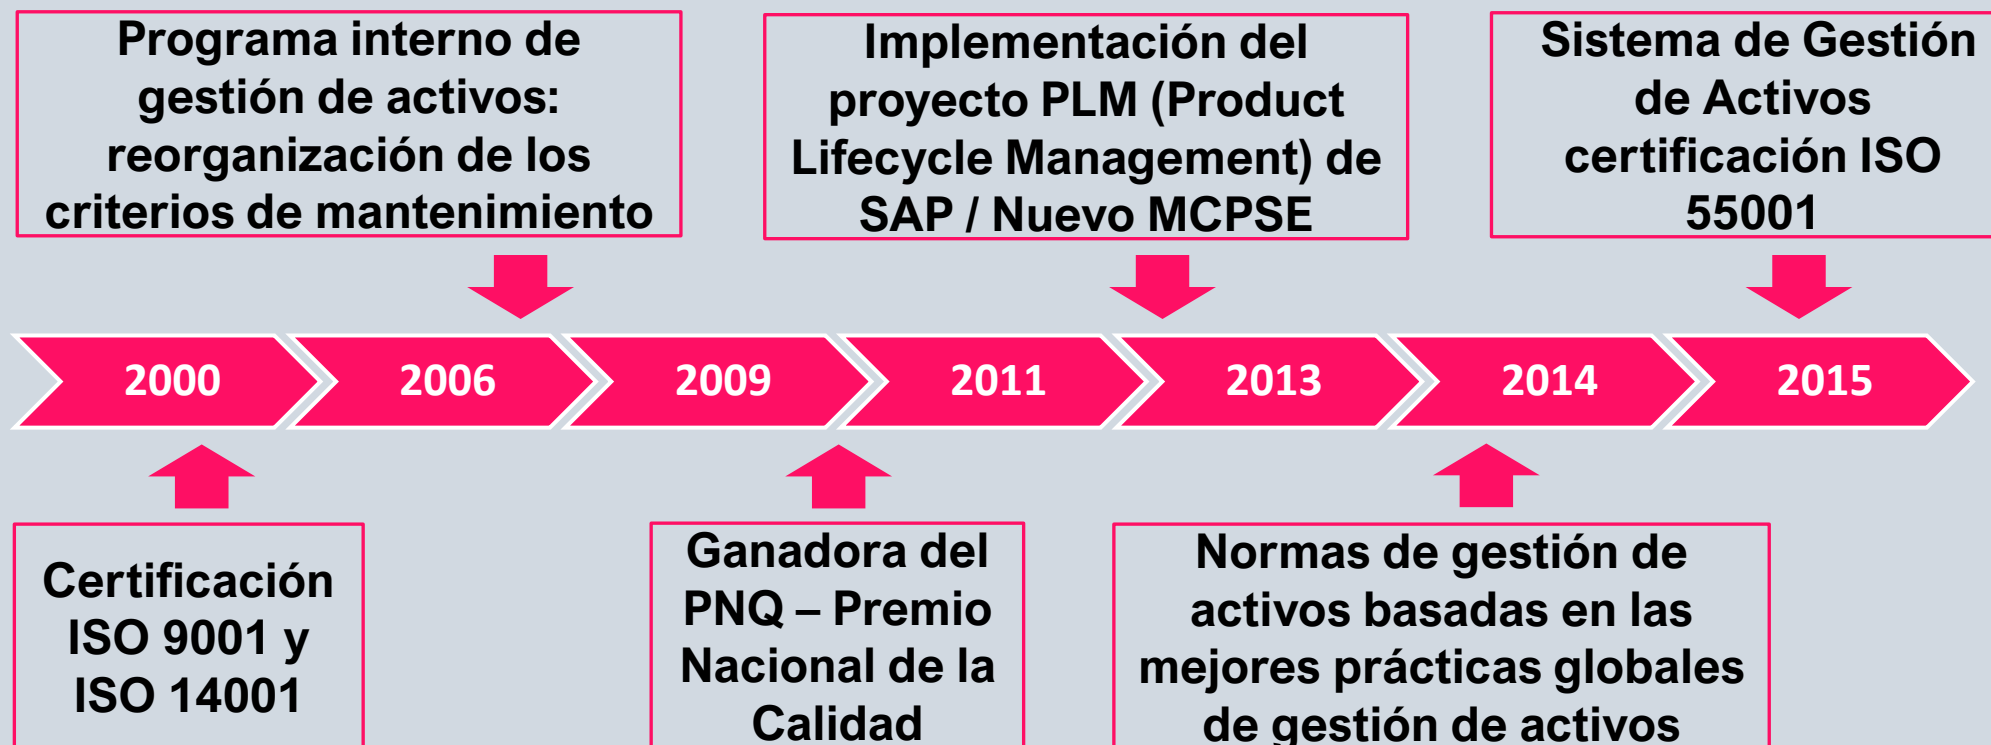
Programa interno de gestión de activos: reorganización de los criterios de mantenimiento

Implementación del proyecto PLM (Product Lifecycle Management) de SAP / Nuevo MCPSE

Sistema de Gestión de Activos certificación ISO 55001

2000

2006

2009

2011

2013

2014

2015

Certificación ISO 9001 y ISO 14001

Ganadora del PNQ – Premio Nacional de la Calidad

Normas de gestión de activos basadas en las mejores prácticas globales de gestión de activos